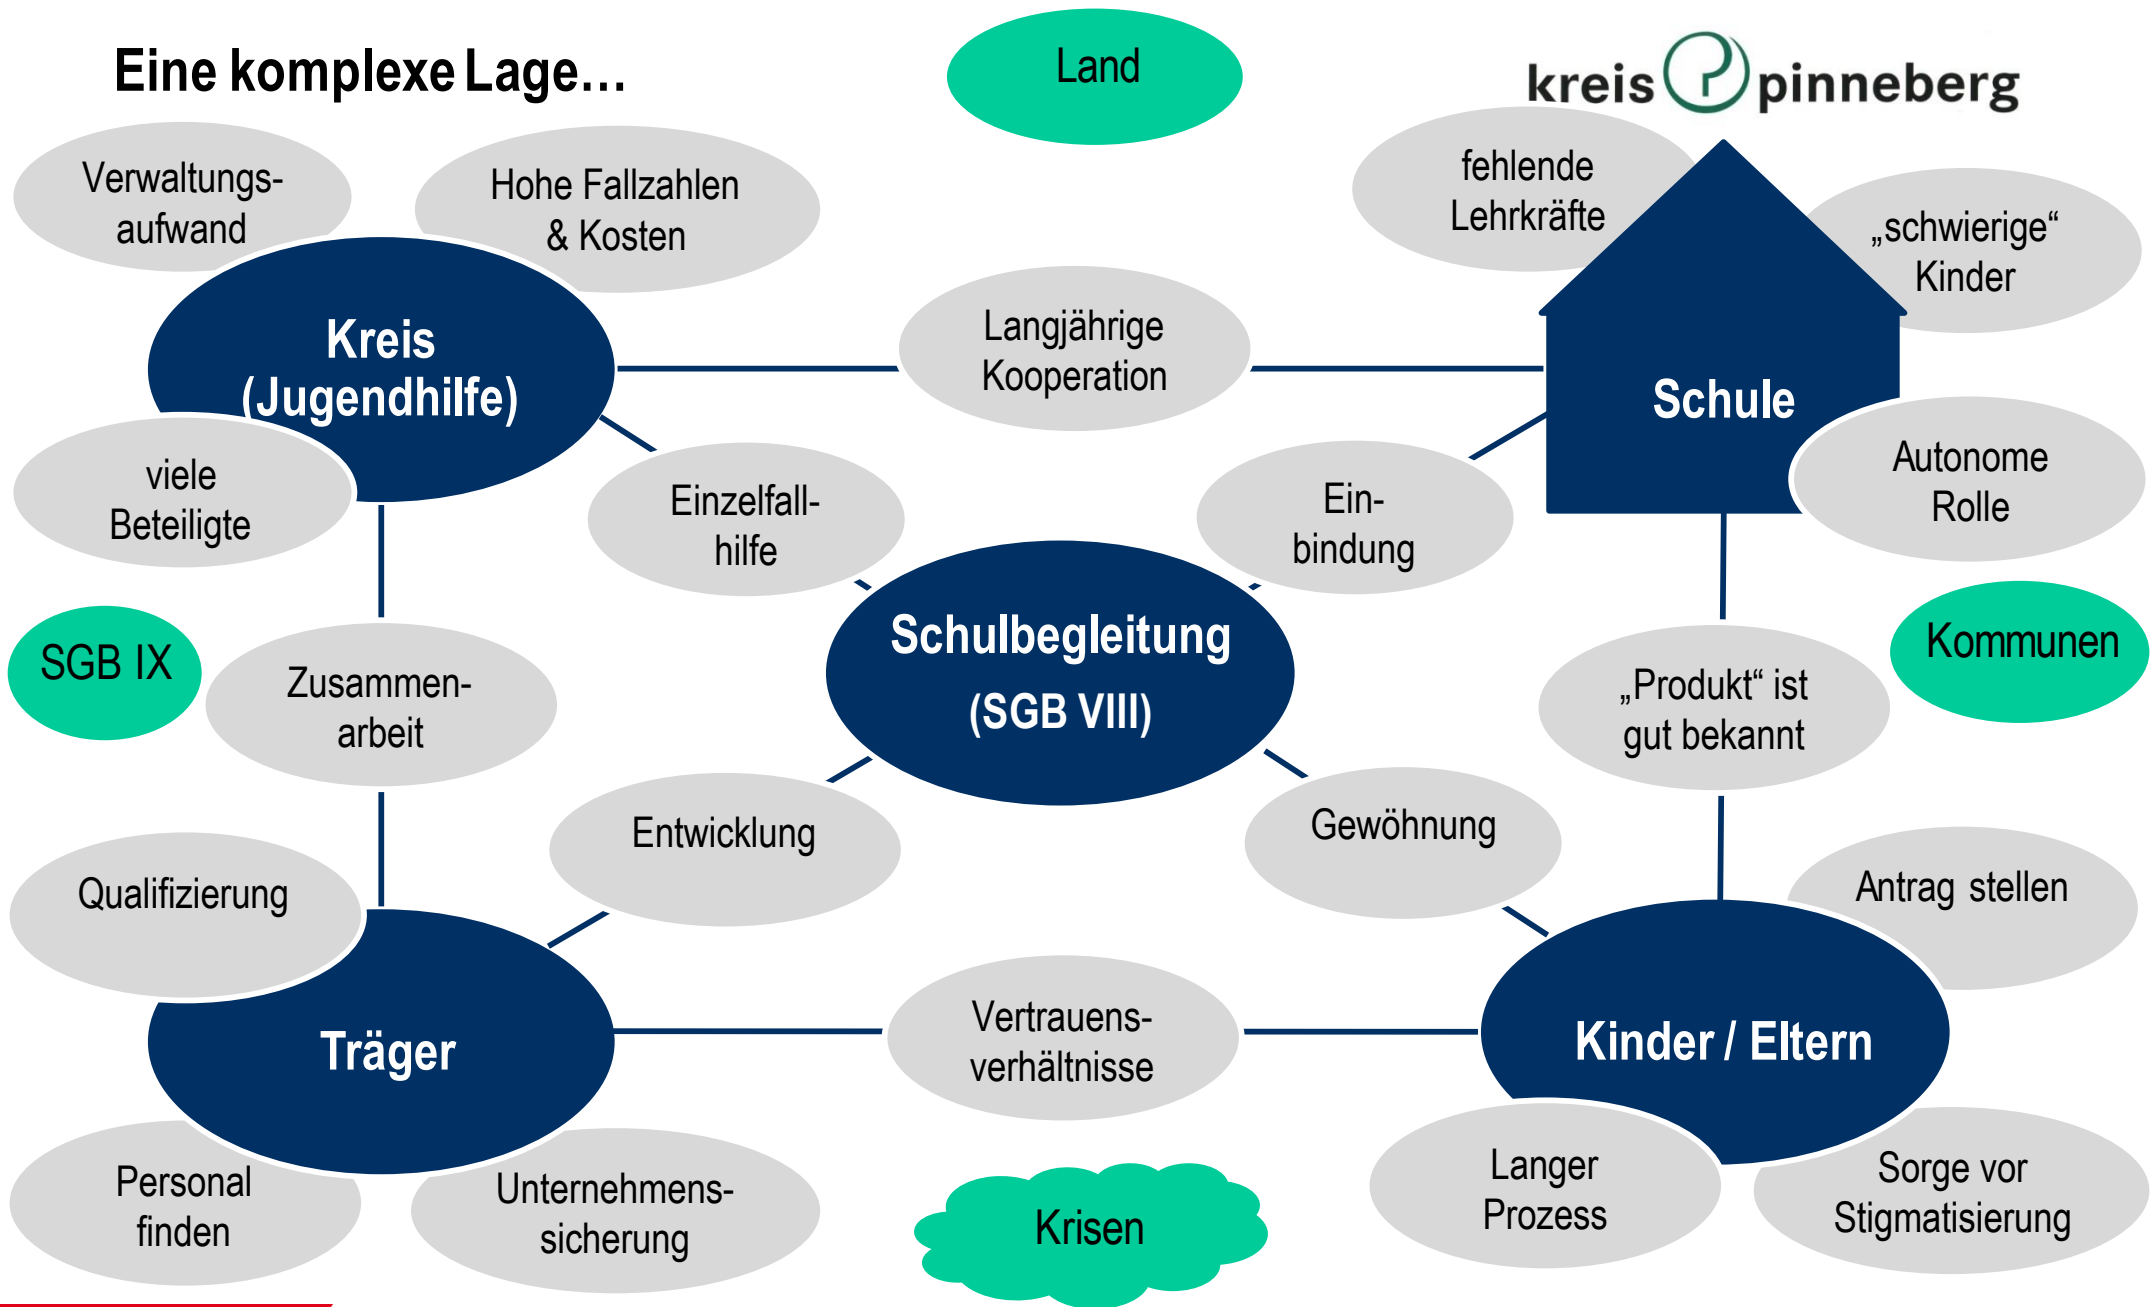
Eine komplexe Lage...

Land

kreis pinneberg

Verwaltungsaufwand

Hohe Fallzahlen & Kosten

fehlende Lehrkräfte

„schwierige“ Kinder

Kreis (Jugendhilfe)

Langjährige Kooperation

Schule

viele Beteiligte

Einzelfallhilfe

Einbindung

Autonome Rolle

Schulbegleitung (SGB VIII)

SGB IX

Zusammenarbeit

„Produkt“ ist gut bekannt

Kommunen

Entwicklung

Gewöhnung

Qualifizierung

Antrag stellen

Träger

Vertrauensverhältnisse

Kinder / Eltern

Personal finden

Unternehmenssicherung

Krisen

Langer Prozess

Sorge vor Stigmatisierung